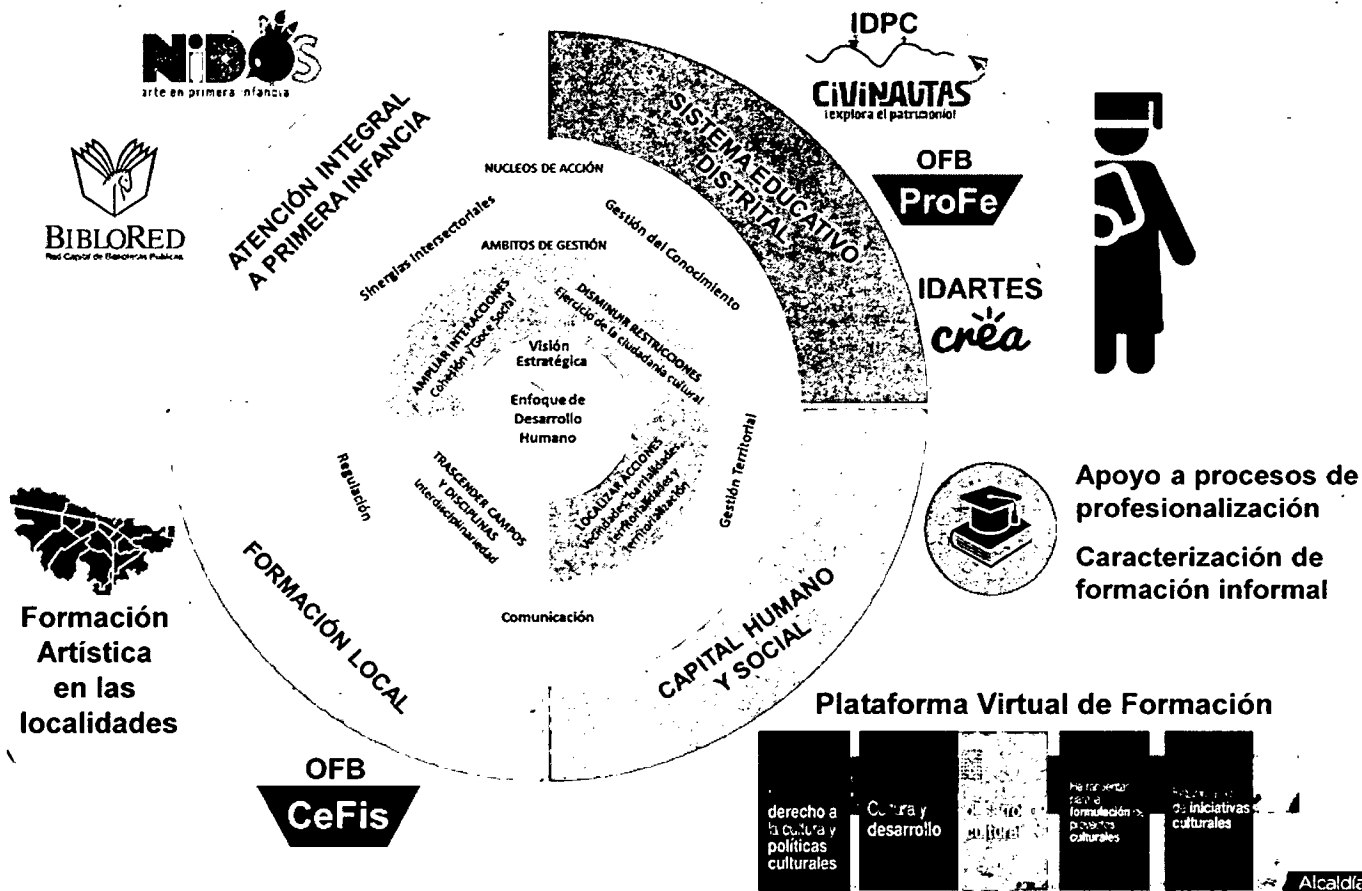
NiDOS
arte en primera infancia

BIBLORED
Red Capital de Bibliotecas Públicas

ATENCIÓN INTEGRAL A PRIMERA INFANCIA

SISTEMA EDUCATIVO DISTRITAL

IDPC
CIVINAUTAS
¡explora el patrimonio!

OFB
ProFe

IDARTES
crea

NUCLEOS DE ACCIÓN

Gestión del Conocimiento

Sinergias Intersectoriales

AMBITOS DE GESTIÓN

AMPLIAR INTERACCIONES
Cohesión y Goce Social

DISMINUIR RESTRICCIONES
Ejercicio de la ciudadanía cultural

Visión Estratégica

Enfoque de Desarrollo Humano

TRASCENDER CAMPOS Y DISCIPLINAS
Interdisciplinariedad

LOCALIZAR ACCIONES
Identidades territorialidades y territorialización

Regulación

Gestión Territorial

Comunicación

FORMACIÓN LOCAL

CAPITAL HUMANO Y SOCIAL

Apoyo a procesos de profesionalización

Caracterización de formación informal

Formación Artística en las localidades

OFB
CeFis

Plataforma Virtual de Formación

derecho a la cultura y políticas culturales

Cultura y desarrollo

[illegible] cultural

Herramientas para la formulación de proyectos culturales

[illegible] de iniciativas culturales

Alcaldía